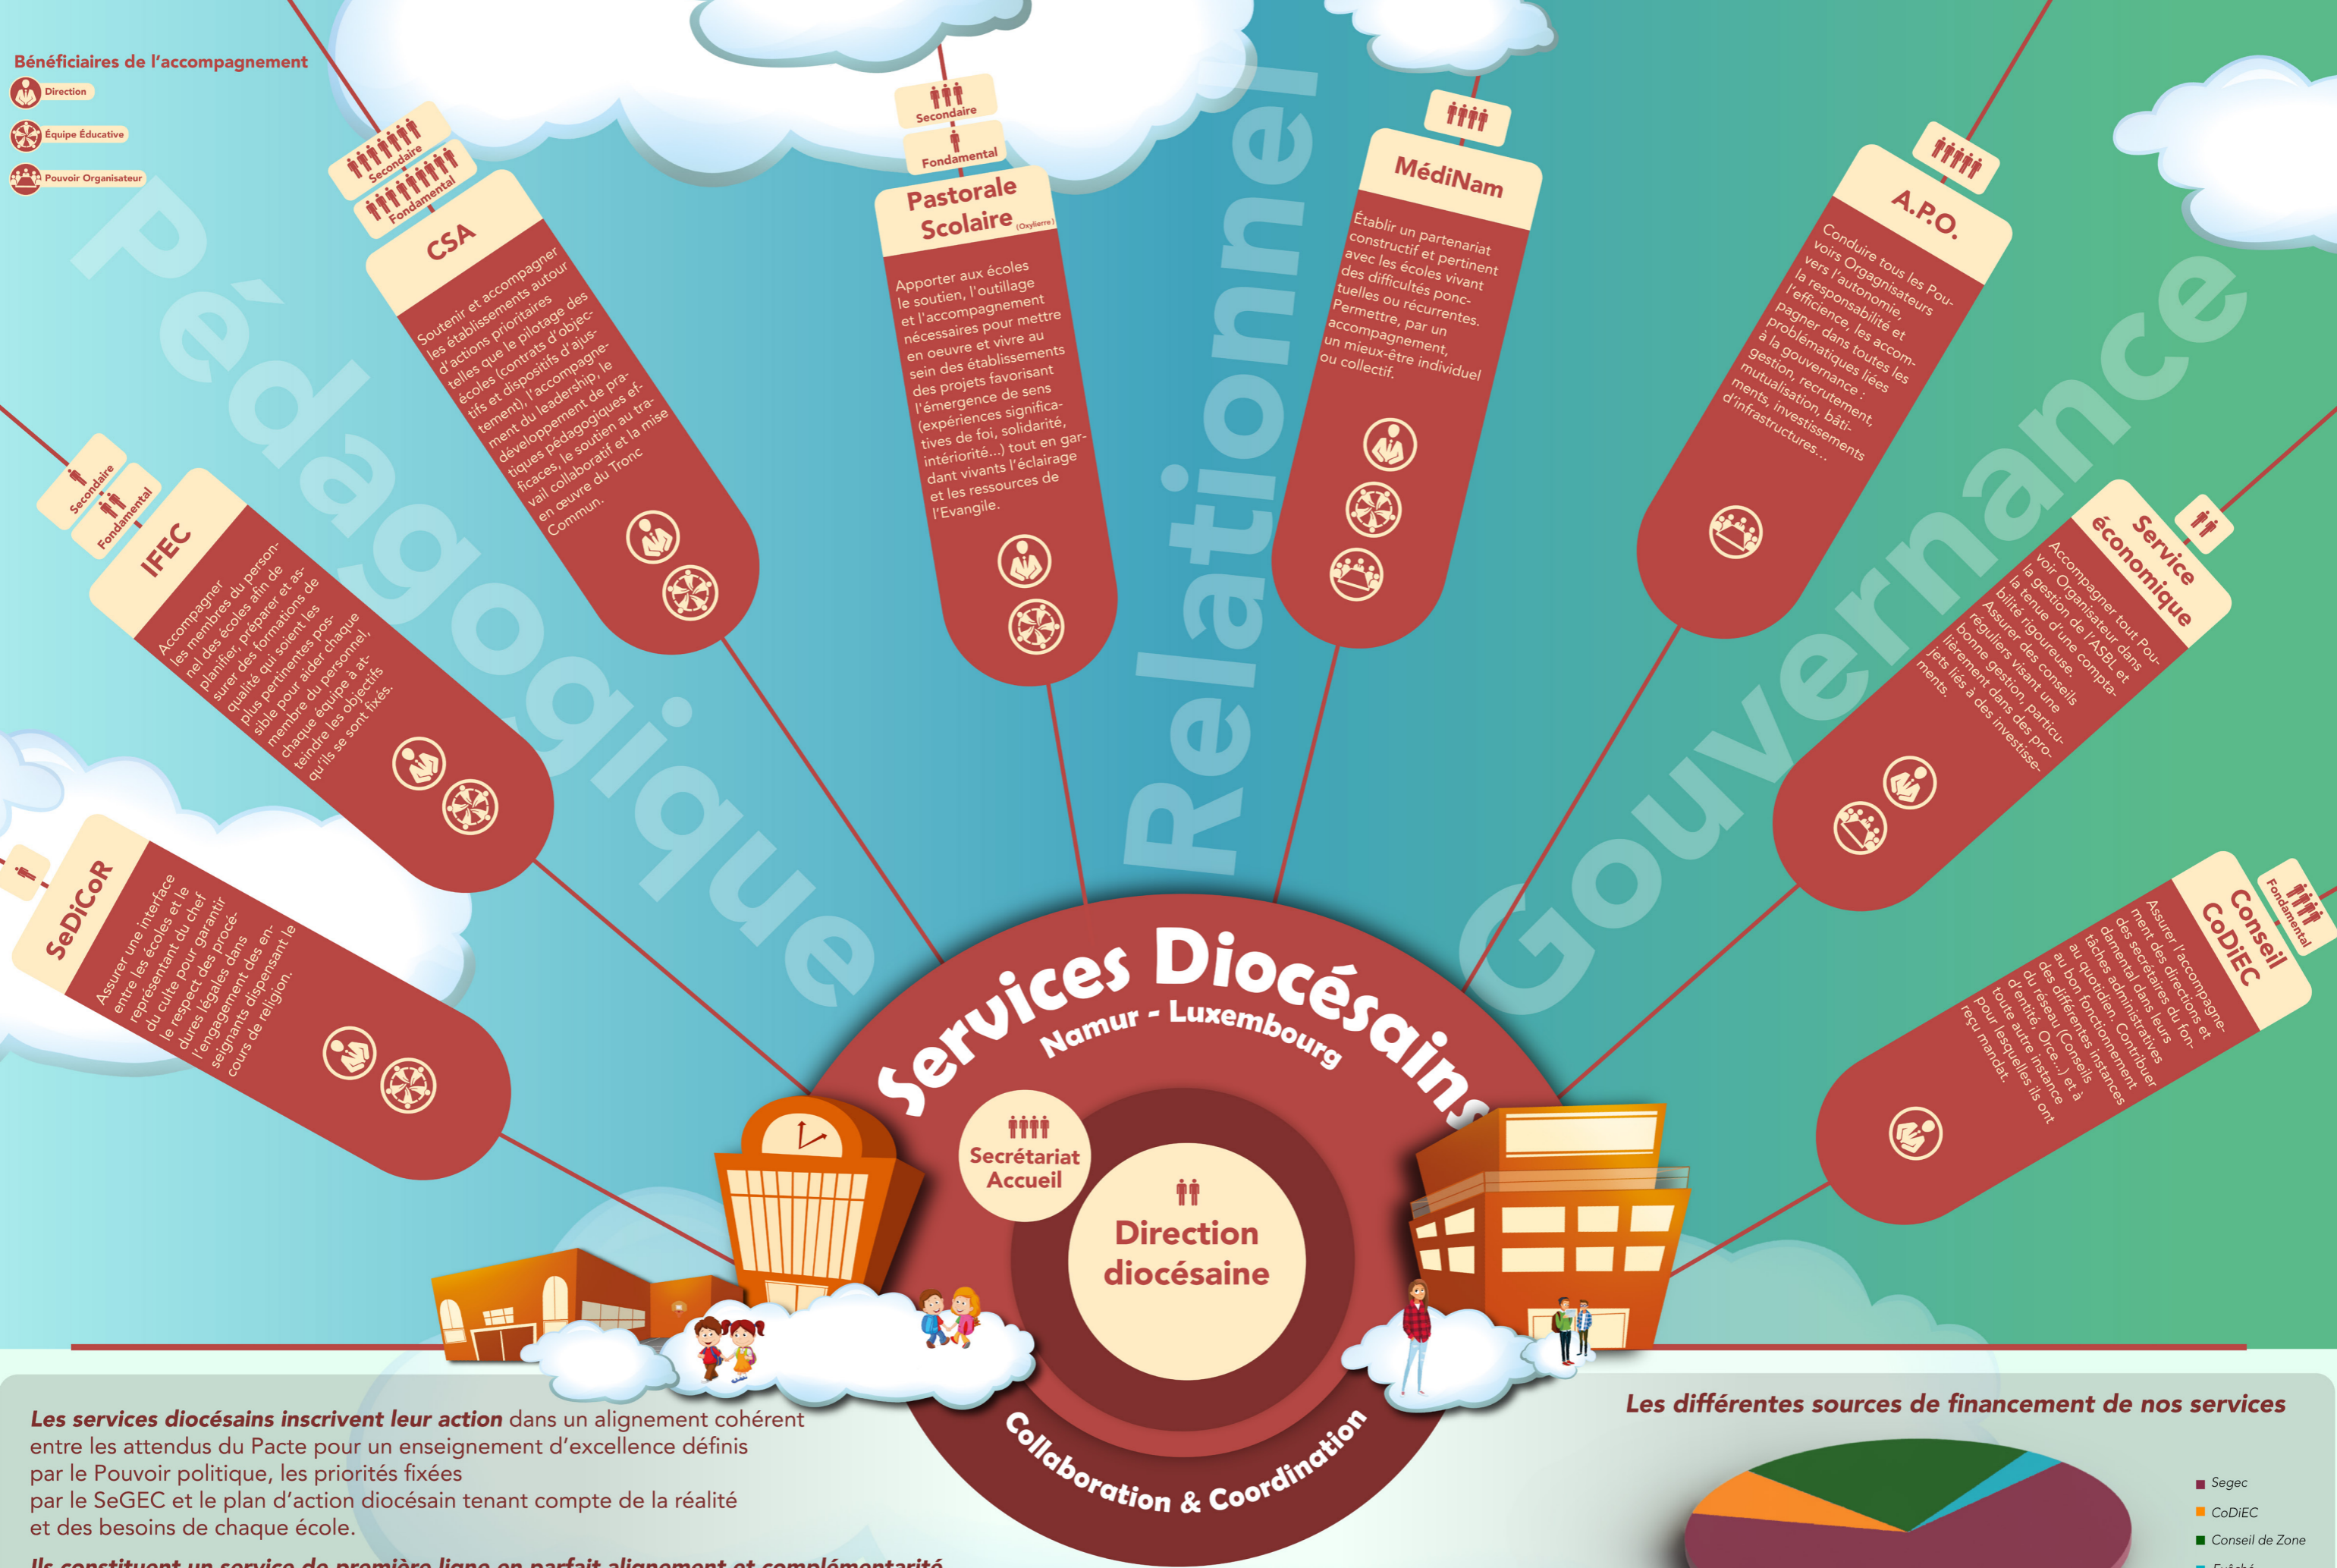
Bénéficiaires de l'accompagnement
Direction
Équipe Éducative
Pouvoir Organisateur

Pédagogique
Relationnel
Gouvernance

SeDiCoR
Assurer une interface entre les écoles et le représentant du chef du culte pour garantir le respect des procédures légales dans l'engagement des enseignants dispensant le cours de religion.

Secondaire
Fondamental
IFEC
Accompagner les membres du personnel des écoles afin de planifier, préparer et assurer des formations de qualité qui soient les plus pertinentes possible pour aider chaque membre du personnel, chaque équipe à atteindre les objectifs qu'ils se sont fixés.

Secondaire
Fondamental
CSA
Soutenir et accompagner les établissements autour d'actions prioritaires telles que le pilotage des écoles (contrats d'objectifs et dispositifs d'ajustement), l'accompagnement du leadership, le développement de pratiques pédagogiques efficaces, le soutien au travail collaboratif et la mise en œuvre du Tronc Commun.

Secondaire
Fondamental
Pastorale Scolaire (Oxylierre)
Apporter aux écoles le soutien, l'outillage et l'accompagnement nécessaires pour mettre en oeuvre et vivre au sein des établissements des projets favorisant l'émergence de sens (expériences significatives de foi, solidarité, intériorité...) tout en gardant vivants l'éclairage et les ressources de l'Evangile.

MédiNam
Établir un partenariat constructif et pertinent avec les écoles vivant des difficultés ponctuelles ou récurrentes. Permettre, par un accompagnement, un mieux-être individuel ou collectif.

A.P.O.
Conduire tous les Pouvoirs Organisateurs vers l'autonomie, la responsabilité et l'efficience, les accompagner dans toutes les problématiques liées à la gouvernance : gestion, recrutement, mutualisation, bâtiments, investissements d'infrastructures...

Service économique
Accompagner tout Pouvoir Organisateur dans la gestion de l'ASBL et la tenue d'une comptabilité rigoureuse. Assurer des conseils réguliers visant une bonne gestion, particulièrement dans des projets liés à des investissements.

Fondamental
Conseil CoDiEC
Assurer l'accompagnement des directions et des secrétaires du fondamental dans leurs tâches administratives au quotidien. Contribuer au bon fonctionnement des différentes instances du réseau (Conseils d'entité, Orce...) et à toute autre instance pour lesquelles ils ont reçu mandat.

Services Diocésains
Namur - Luxembourg
Secrétariat Accueil
Direction diocésaine
Collaboration & Coordination

Les services diocésains inscrivent leur action dans un alignement cohérent entre les attendus du Pacte pour un enseignement d'excellence définis par le Pouvoir politique, les priorités fixées par le SeGEC et le plan d'action diocésain tenant compte de la réalité et des besoins de chaque école.
Ils constituent un service de première ligne en parfait alignement et complémentarité

Les différentes sources de financement de nos services
Segec
CoDiEC
Conseil de Zone
Évêché